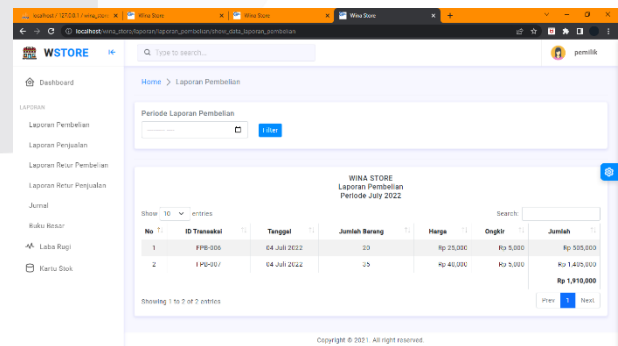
localhost / 127.0.0.1 / wina_store | Wina Store | Wina Store | Wina Store

localhost/wina_store/laporan/laporan_pembelian/show_data_laporan_pembelian

WSTORE

Type to search...

pemilik

Dashboard

LAPORAN

Laporan Pembelian

Laporan Penjualan

Laporan Retur Pembelian

Laporan Retur Penjualan

Jurnal

Buku Besar

Laba Rugi

Kartu Stok

Home > Laporan Pembelian

Periode Laporan Pembelian

------- ----

Filter

WINA STORE
Laporan Pembelian
Periode July 2022

Show 10 entries

Search:

| No | ID Transaksi | Tanggal | Jumlah Barang | Harga | Ongkir | Jumlah |
|---|---|---|---|---|---|---|
| 1 | FPB-006 | 04 Juli 2022 | 20 | Rp 25,000 | Rp 5,000 | Rp 505,000 |
| 2 | FPB-007 | 04 Juli 2022 | 35 | Rp 40,000 | Rp 5,000 | Rp 1,405,000 |
| | | | | | | Rp 1,910,000 |

Showing 1 to 2 of 2 entries

Prev 1 Next

Copyright © 2021. All right reserved.